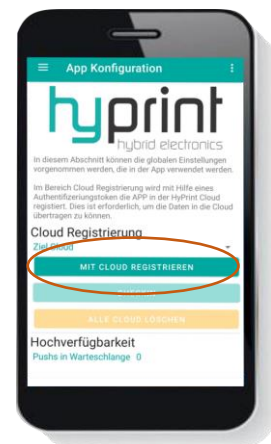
App Konfiguration

hyprint
hybrid electronics

In diesem Abschnitt können die globalen Einstellungen vorgenommen werden, die in der App verwendet werden.

Im Bereich Cloud Registrierung wird mit Hilfe eines Authentifizierungstoken die APP in der HyPrint Cloud registiert. Dies ist erforderlich, um die Daten in die Cloud übertragen zu können.

Cloud Registrierung
Ziel Cloud

MIT CLOUD REGISTRIEREN

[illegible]

ALLE CLOUD LÖSCHEN

Hochverfügbarkeit
Pushs in Warteschlange 0